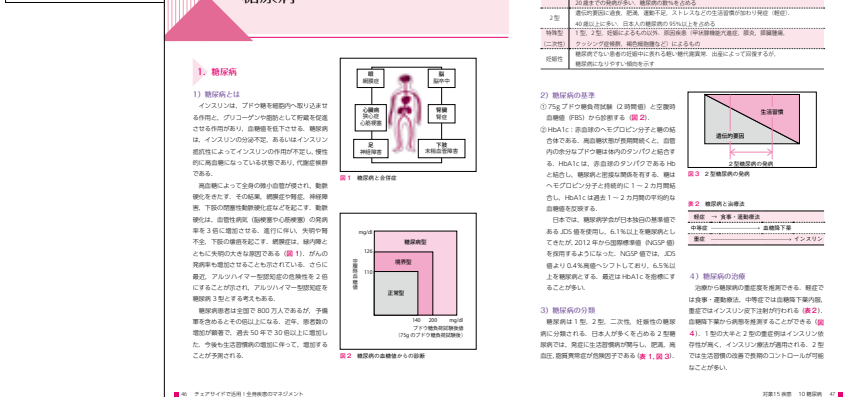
糖尿病

1. 糖尿病

1）糖尿病とは

インスリンは，ブドウ糖を細胞内へ取り込ませる作用と，グリコーゲンや脂肪として貯蔵を促進させる作用があり，血糖値を低下させる．糖尿病は，インスリンの分泌不足，あるいはインスリン感受性によってインスリンの作用が不十分し，慢性的に高血糖になっている状態であり，代謝症候群である．

高血糖によって全身の微小血管が侵され，動脈硬化をきたす．その結果，網膜症や腎症，神経障害，下肢の閉塞性動脈硬化症などを起こす．動脈硬化は，血管性病気（脳梗塞や心筋梗塞）の発病率を3倍に増加させる．進行に伴い，失明や腎不全，下肢の壊疽を起こす．網膜症は，緑内障とともに失明の大きな原因である（図1）．がんの発病率も増加することも示されている．さらに最近，アルツハイマー型認知症の危険性を2倍にすることが示され，アルツハイマー型認知症を糖尿病3型とする考えもある．

糖尿病患者は全国で800万人であるが，予備軍を含めるとその倍以上になる．近年，患者数の増加が顕著で，過去50年で30倍以上に増加した．今後も生活習慣病の増加に伴って，増加することが予測される．

眼
網膜症

脳
脳卒中

心臓病
狭心症
心筋梗塞

腎臓
腎症

足
神経障害

下肢
末梢血管障害

図1 糖尿病と合併症

mg/dl
126
110
空腹時血糖値
糖尿病型
境界型
正常型
140 200 mg/dl
ブドウ糖負荷試験後値
（75gのブドウ糖負荷試験）

図2 糖尿病の血糖値からの診断

| | 20歳までの発病が多い．糖尿病の数%を占める |
|---|---|
| 2型 | 遺伝的要因に過食，肥満，運動不足，ストレスなどの生活習慣が加わり発症（軽症）．40歳以上に多い．日本人の糖尿病の95%以上を占める |
| 特殊型（二次性） | 1型，2型，妊娠によるもの以外．原因疾患（甲状腺機能亢進症，膵炎，膵臓腫瘍，クッシング症候群，褐色細胞腫など）によるもの |
| 妊娠性 | 糖尿病でない患者の妊娠中に表れる軽い糖代謝異常．出産によって回復するが，糖尿病になりやすい傾向を示す |

2）糖尿病の基準

① 75gブドウ糖負荷試験（2時間値）と空腹時血糖値（FBS）から診断する（図2）．

② HbA1c：赤血球のヘモグロビン分子と糖の結合体である．高血糖状態が長期間続くと，血管内の余分なブドウ糖は体内のタンパクと結合する．HbA1cは，赤血球のタンパクであるHbと結合し，糖尿病と密接な関係を有する．糖はヘモグロビン分子と持続的に1～2カ月間結合し，HbA1cは過去1～2カ月間の平均的な血糖値を反映する．

日本では，糖尿病学会が日本独自の基準値であるJDS値を使用し，6.1%以上を糖尿病としてきたが，2012年から国際標準値（NGSP値）を使用するようになった．NGSP値では，JDS値より0.4%高値へシフトしており，6.5%以上を糖尿病とする．最近はHbA1cを指標にすることが多い．

3）糖尿病の分類

糖尿病は1型，2型，二次性，妊娠性の糖尿病に分類される．日本人が多くを占める2型糖尿病では，発症に生活習慣病が関与し，肥満，高血圧，脂質異常症が危険因子である（表1，図3）．

生活習慣
遺伝的要因
2型糖尿病の発病

図3 2型糖尿病の発病

表2 糖尿病の治療法

軽症 → 食事・運動療法
中等症 → 血糖降下薬
重症 → インスリン

4）糖尿病の治療

治療から糖尿病の重症度を推測できる．軽症では食事・運動療法，中等症では血糖降下薬内服，重症ではインスリン皮下注射が行われる（表2）．血糖降下薬から病態を推測することができる（図4）．1型の大半と2型の重症例はインスリン依存性が高く，インスリン療法が適用される．2型では生活習慣の改善で長期的コントロールが可能なことが多い．

46 チェアサイドで活用！全身疾患のマネジメント

対策15疾患 10 糖尿病 47